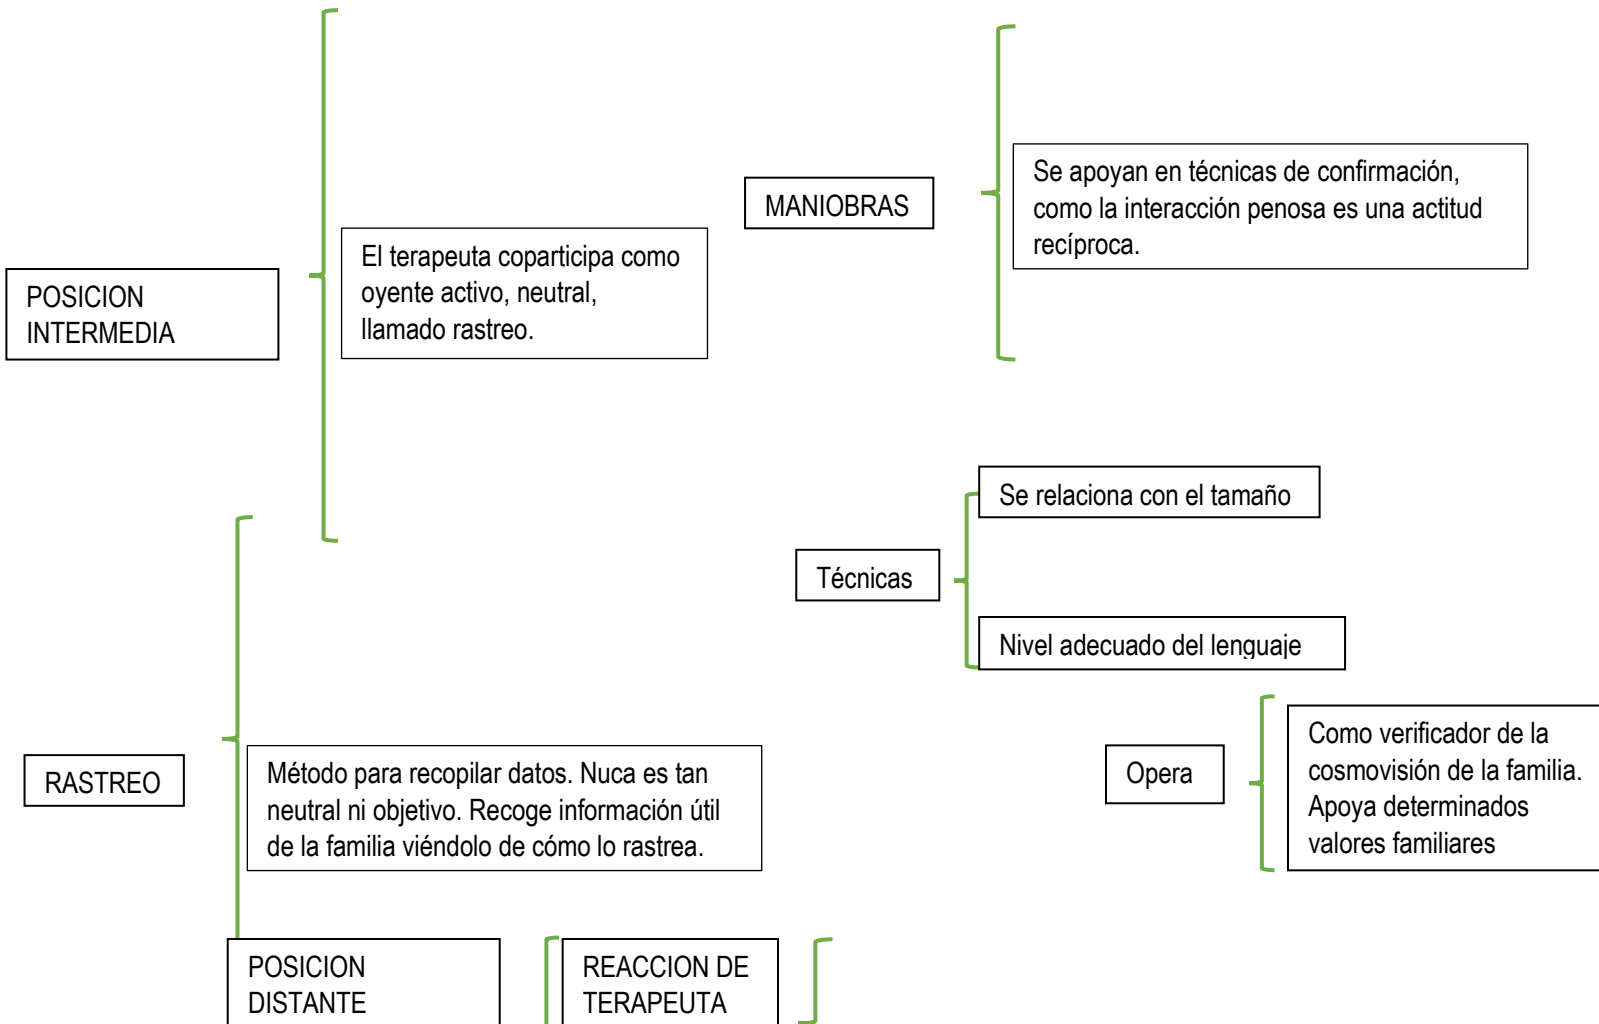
POSICION INTERMEDIA

El terapeuta coparticipa como oyente activo, neutral, llamado rastreo.

MANIOBRAS

Se apoyan en técnicas de confirmación, como la interacción penosa es una actitud recíproca.

Técnicas

Se relaciona con el tamaño

Nivel adecuado del lenguaje

RASTREO

Método para recopilar datos. Nuca es tan neutral ni objetivo. Recoge información útil de la familia viéndolo de cómo lo rastrea.

Opera

Como verificador de la cosmovisión de la familia. Apoya determinados valores familiares

POSICION DISTANTE

REACCION DE TERAPEUTA